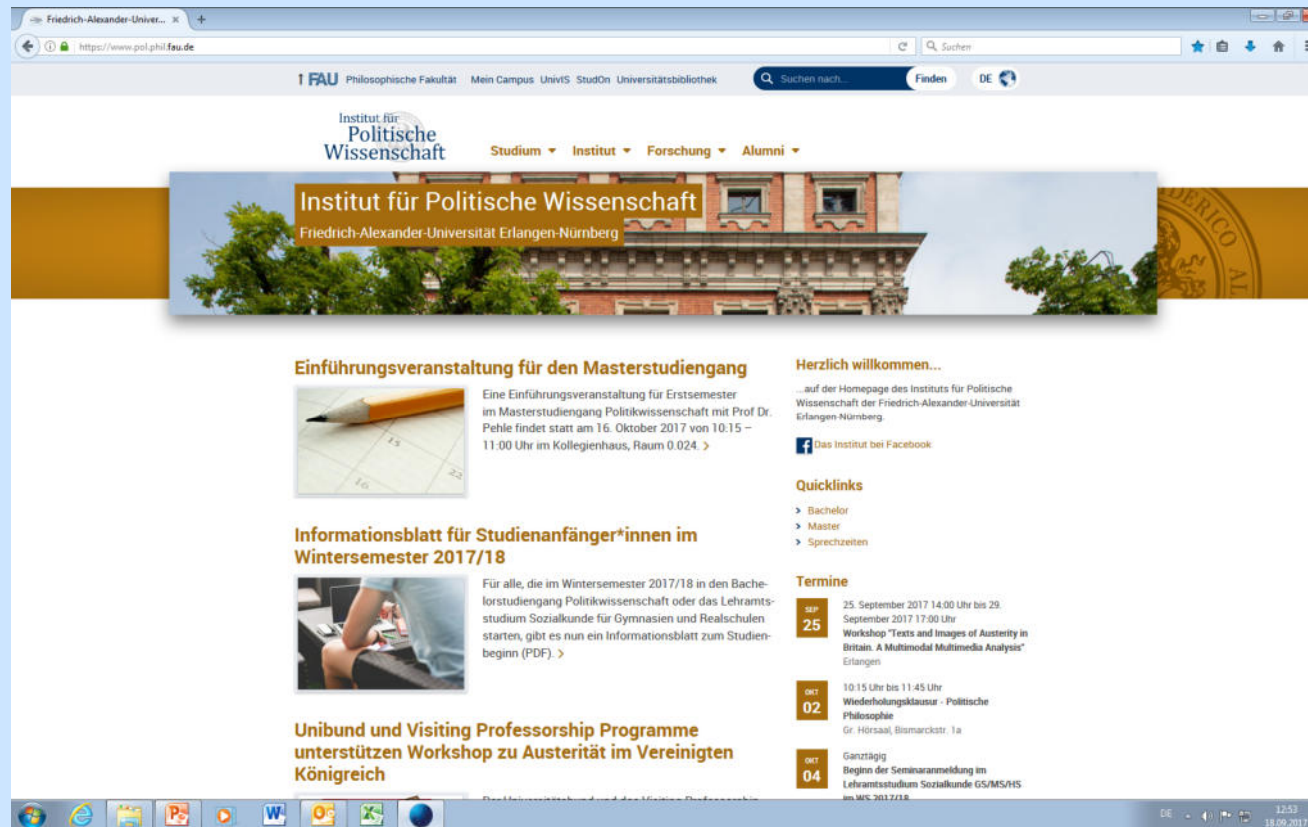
Friedrich-Alexander-Univer... ×

https://www.pol.phil.fau.de

Suchen

FAU Philosophische Fakultät Mein Campus UnivIS StudOn Universitätsbibliothek

Suchen nach... Finden DE

Institut für Politische Wissenschaft

Studium ▾ Institut ▾ Forschung ▾ Alumni ▾

Institut für Politische Wissenschaft

Friedrich-Alexander-Universität Erlangen-Nürnberg

Einführungsveranstaltung für den Masterstudiengang

Eine Einführungsveranstaltung für Erstsemester im Masterstudiengang Politikwissenschaft mit Prof Dr. Pehle findet statt am 16. Oktober 2017 von 10:15 – 11:00 Uhr im Kollegienhaus, Raum 0.024. >

Informationsblatt für Studienanfänger*innen im Wintersemester 2017/18

Für alle, die im Wintersemester 2017/18 in den Bachelorstudiengang Politikwissenschaft oder das Lehramtsstudium Sozialkunde für Gymnasien und Realschulen starten, gibt es nun ein Informationsblatt zum Studienbeginn (PDF). >

Unibund und Visiting Professorship Programme unterstützen Workshop zu Austerität im Vereinigten Königreich

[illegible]

Herzlich willkommen...

...auf der Homepage des Instituts für Politische Wissenschaft der Friedrich-Alexander-Universität Erlangen-Nürnberg.

Das Institut bei Facebook

Quicklinks

> Bachelor
> Master
> Sprechzeiten

Termine

SEP 25
25. September 2017 14:00 Uhr bis 29. September 2017 17:00 Uhr
Workshop "Texts and Images of Austerity in Britain. A Multimodal Multimedia Analysis"
Erlangen

OKT 02
10:15 Uhr bis 11:45 Uhr
Wiederholungsklausur - Politische Philosophie
Gr. Hörsaal, Bismarckstr. 1a

OKT 04
Ganztägig
Beginn der Seminaranmeldung im Lehramtsstudium Sozialkunde GS/MS/HS im WS 2017/18

DE 12:53 18.09.2017